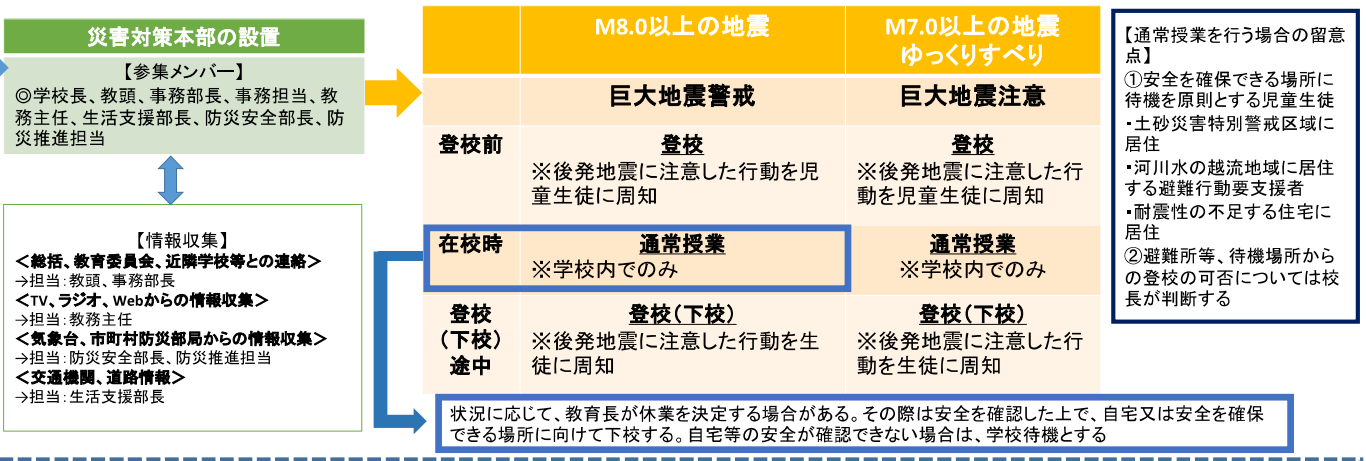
災害対策本部の設置

【参集メンバー】
◎学校長、教頭、事務部長、事務担当、教務主任、生活支援部長、防災安全部長、防災推進担当

【情報収集】
＜総括、教育委員会、近隣学校等との連絡＞
→担当：教頭、事務部長
＜TV、ラジオ、Webからの情報収集＞
→担当：教務主任
＜気象台、市町村防災部局からの情報収集＞
→担当：防災安全部長、防災推進担当
＜交通機関、道路情報＞
→担当：生活支援部長

| | M8.0以上の地震 | M7.0以上の地震 ゆっくりすべり |
|---|---|---|
| | 巨大地震警戒 | 巨大地震注意 |
| 登校前 | 登校 ※後発地震に注意した行動を児童生徒に周知 | 登校 ※後発地震に注意した行動を児童生徒に周知 |
| 在校時 | 通常授業 ※学校内でのみ | 通常授業 ※学校内でのみ |
| 登校（下校）途中 | 登校（下校） ※後発地震に注意した行動を生徒に周知 | 登校（下校） ※後発地震に注意した行動を生徒に周知 |

【通常授業を行う場合の留意点】
①安全を確保できる場所に待機を原則とする児童生徒
・土砂災害特別警戒区域に居住
・河川水の越流地域に居住する避難行動要支援者
・耐震性の不足する住宅に居住
②避難所等、待機場所からの登校の可否については校長が判断する

状況に応じて、教育長が休業を決定する場合がある。その際は安全を確認した上で、自宅又は安全を確保できる場所に向けて下校する。自宅等の安全が確認できない場合は、学校待機とする